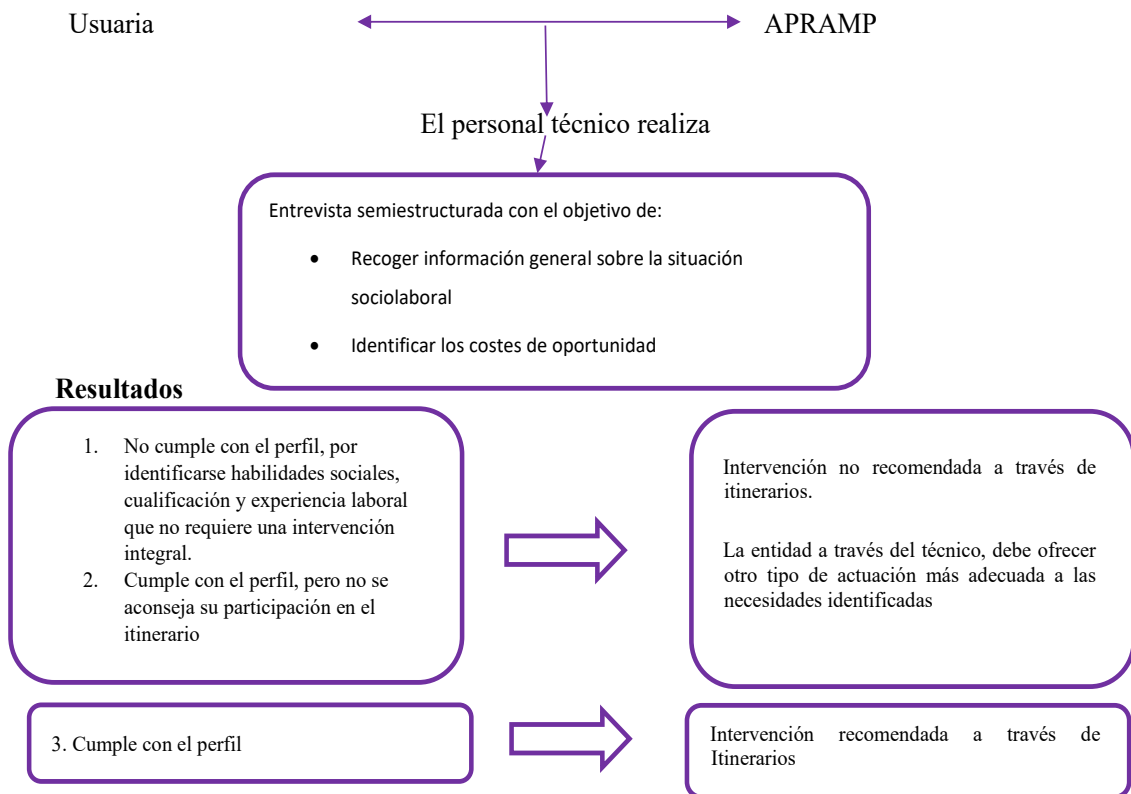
Usuaria

APRAMP

El personal técnico realiza

Entrevista semiestructurada con el objetivo de:

- Recoger información general sobre la situación sociolaboral
- Identificar los costes de oportunidad

Resultados

1. No cumple con el perfil, por identificarse habilidades sociales, cualificación y experiencia laboral que no requiere una intervención integral.
2. Cumple con el perfil, pero no se aconseja su participación en el itinerario

Intervención no recomendada a través de itinerarios.

La entidad a través del técnico, debe ofrecer otro tipo de actuación más adecuada a las necesidades identificadas

3. Cumple con el perfil

Intervención recomendada a través de Itinerarios